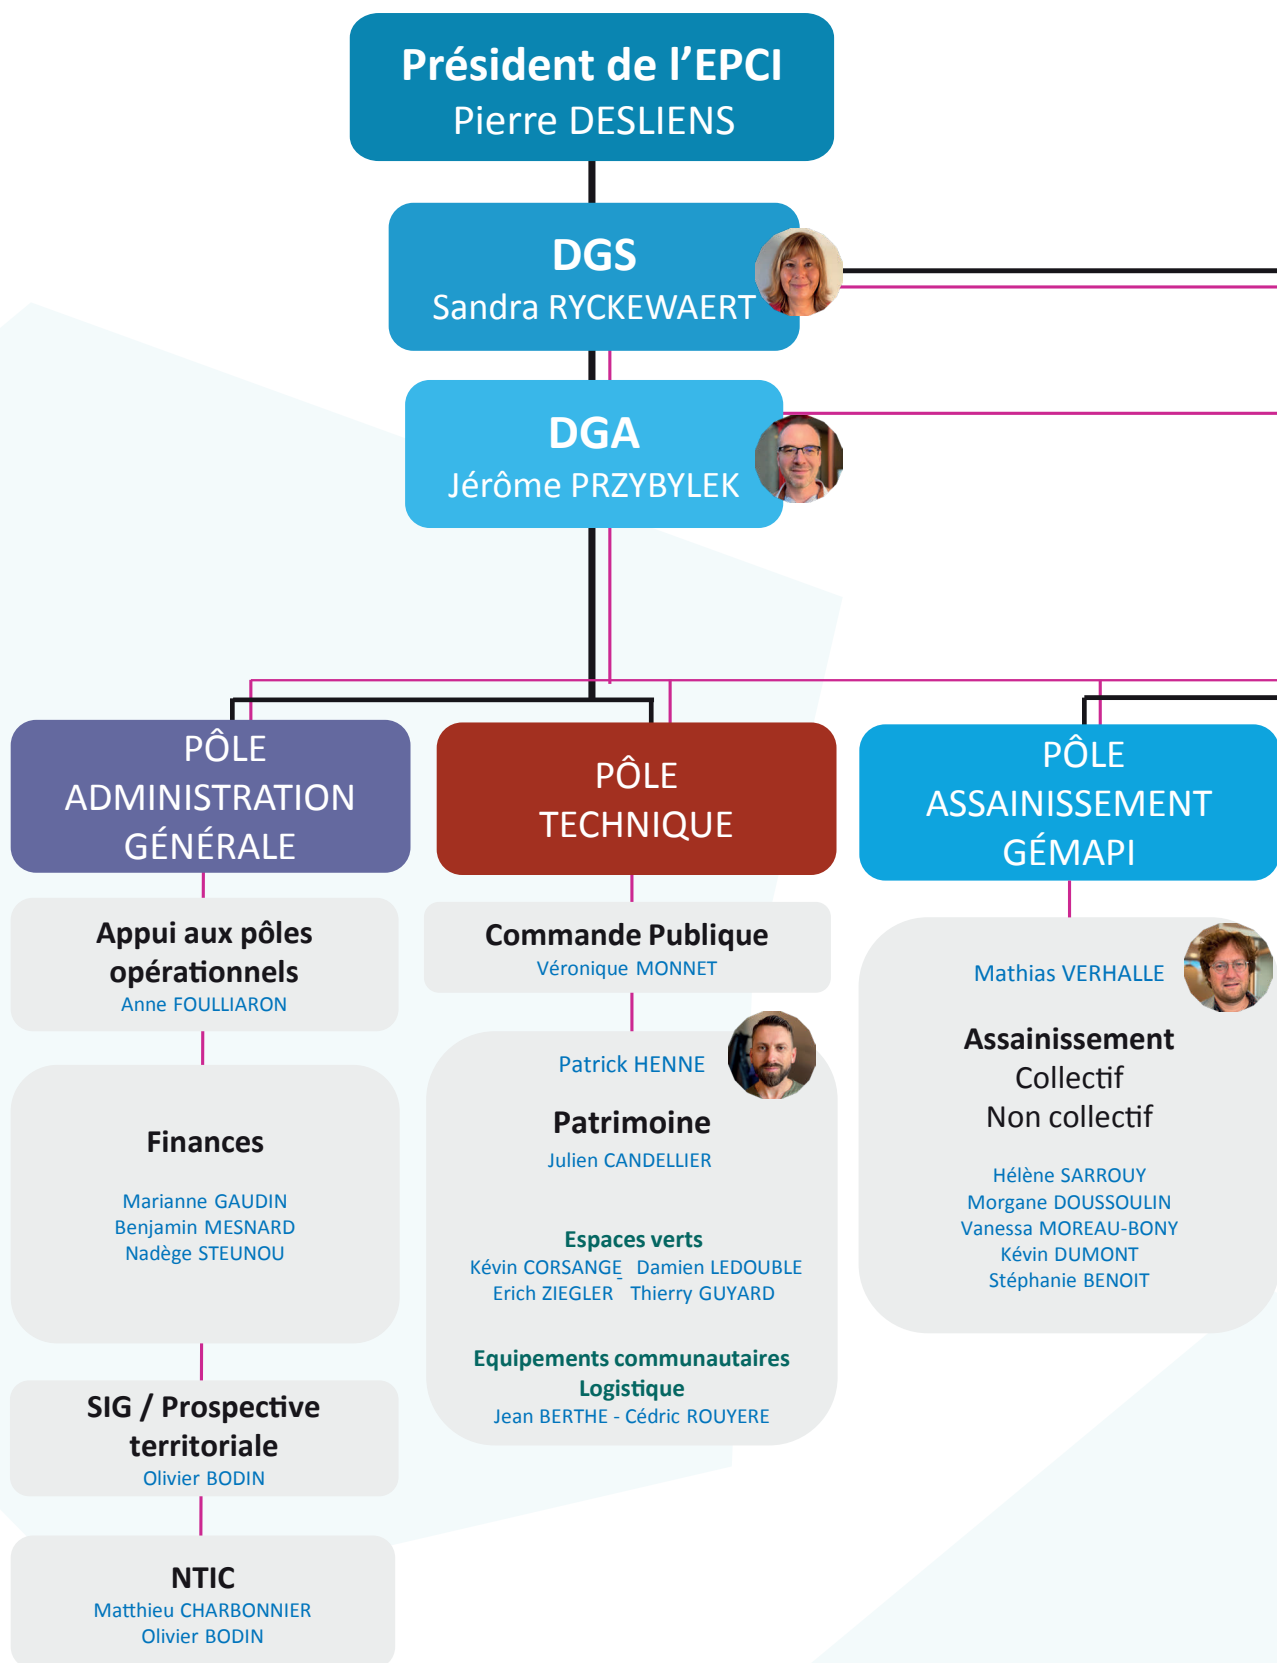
Président de l'EPCI
Pierre DESLIENS

DGS
Sandra RYCKEWAERT

DGA
Jérôme PRZYBYLEK

PÔLE ADMINISTRATION GÉNÉRALE

PÔLE TECHNIQUE

PÔLE ASSAINISSEMENT GÉMAPI

Appui aux pôles opérationnels
Anne FOULLIARON

Finances
Marianne GAUDIN
Benjamin MESNARD
Nadège STEUNOU

SIG / Prospective territoriale
Olivier BODIN

NTIC
Matthieu CHARBONNIER
Olivier BODIN

Commande Publique
Véronique MONNET

Patrick HENNE

Patrimoine
Julien CANDELLIER

Espaces verts
Kévin CORSANGE Damien LEDOUBLE
Erich ZIEGLER Thierry GUYARD

Equipements communautaires
Logistique
Jean BERTHE - Cédric ROUYERE

Mathias VERHALLE

Assainissement
Collectif
Non collectif

Hélène SARROUY
Morgane DOUSSOULIN
Vanessa MOREAU-BONY
Kévin DUMONT
Stéphanie BENOIT